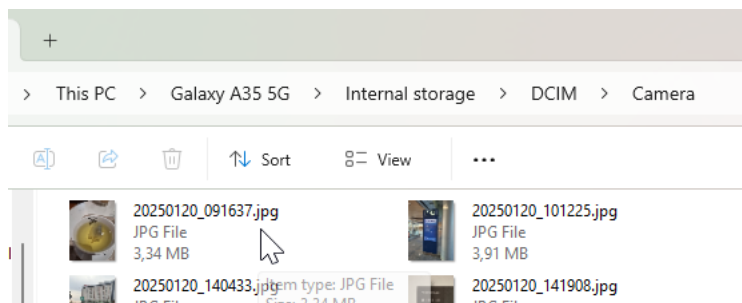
+

> This PC > Galaxy A35 5G > Internal storage > DCIM > Camera

Sort View ...

20250120_091637.jpg
JPG File
3,34 MB

20250120_101225.jpg
JPG File
3,91 MB

20250120_140433.jpg
Item type: JPG File
Size: 3,34 MB

20250120_141908.jpg
JPG File